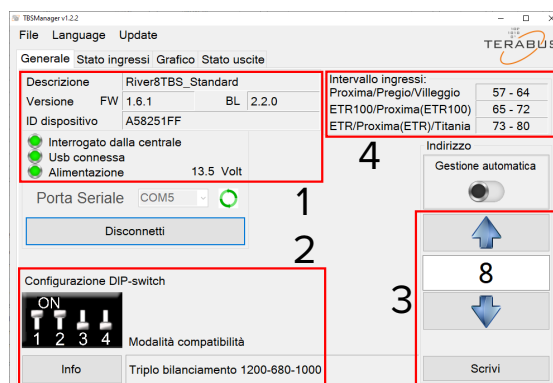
TBSManager v1.2.2

File Language Update

TERABUS

Generale Stato ingressi Grafico Stato uscite

| Descrizione | River8TBS_Standard | | |
|---|---|---|---|
| Versione FW | 1.6.1 | BL | 2.2.0 |
| ID dispositivo | A58251FF | | |

Interrogato dalla centrale
Usb connessa
Alimentazione 13.5 Volt

| Intervallo ingressi: | |
|---|---|
| Proxima/Pregio/Villeggio | 57 - 64 |
| ETR100/Proxima(ETR100) | 65 - 72 |
| ETR/Proxima(ETR)/Titania | 73 - 80 |

4

Indirizzo

Gestione automatica

Porta Seriale COM5

1

Disconnetti

2

8

3

Configurazione DIP-switch

ON
1 2 3 4

Modalità compatibilità

Info

Triplo bilanciamento 1200-680-1000

Scrivi